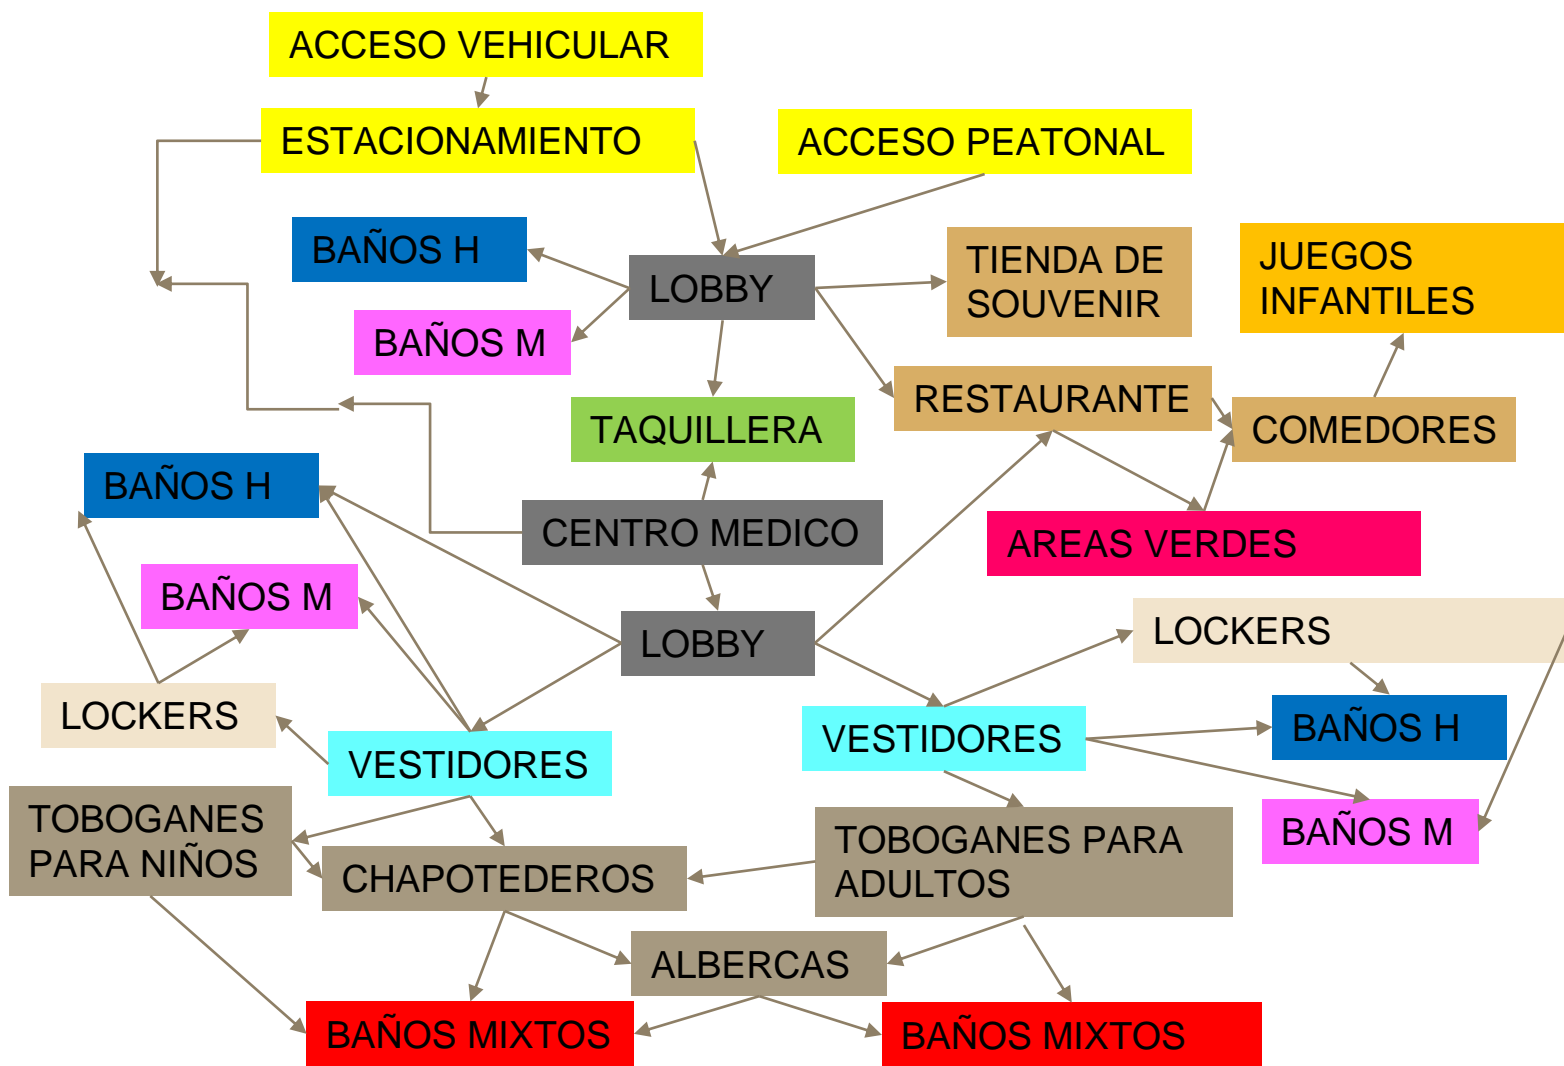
ACCESO VEHICULAR

ESTACIONAMIENTO

ACCESO PEATONAL

BAÑOS H

LOBBY

TIENDA DE SOUVENIR

JUEGOS INFANTILES

BAÑOS M

RESTAURANTE

COMEDORES

TAQUILLERA

BAÑOS H

CENTRO MEDICO

AREAS VERDES

BAÑOS M

LOBBY

LOCKERS

LOCKERS

BAÑOS H

VESTIDORES

VESTIDORES

BAÑOS M

TOBOGANES PARA NIÑOS

CHAPOTEDEROS

TOBOGANES PARA ADULTOS

ALBERCAS

BAÑOS MIXTOS

BAÑOS MIXTOS